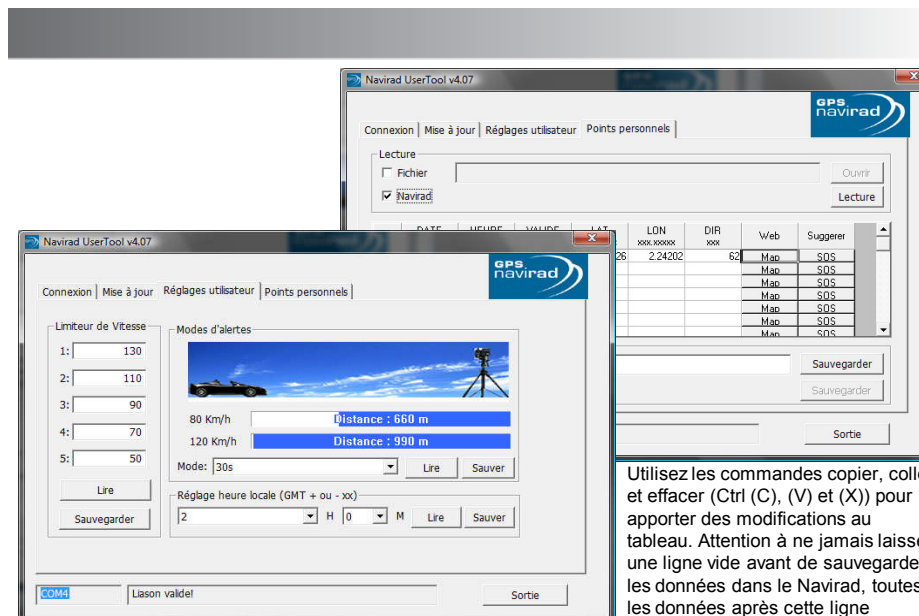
Navirad UserTool v4.07

GPS navirad

Connexion | Mise à jour | Réglages utilisateur | Points personnels

Lecture
Fichier
Ouvrir
Navirad
Lecture

DATE | HEURE | VALIDE | LAT | LON xxx.xxxxx | DIR xxx | Web | Suggerer

26 | 2.24202 | 62 | Map | SOS

Map | SOS
Map | SOS
Map | SOS
Map | SOS
Map | SOS
Map | SOS

Sauvegarder
Sauvegarder
Sortie

Navirad UserTool v4.07

GPS navirad

Connexion | Mise à jour | Réglages utilisateur | Points personnels

Limiteur de Vitesse
1: 130
2: 110
3: 90
4: 70
5: 50
Lire
Sauvegarder

Modes d'alertes
80 Km/h Distance : 660 m
120 Km/h Distance : 990 m
Mode: 30s
Lire
Sauver

Réglage heure locale (GMT + ou - xx)
2 H 0 M
Lire
Sauver

COM4
Liason valide!
Sortie

Utilisez les commandes copier, colle et effacer (Ctrl (C), (V) et (X)) pour apporter des modifications au tableau. Attention à ne jamais laiss une ligne vide avant de sauvegarde les données dans le Navirad, toutes les données après cette ligne